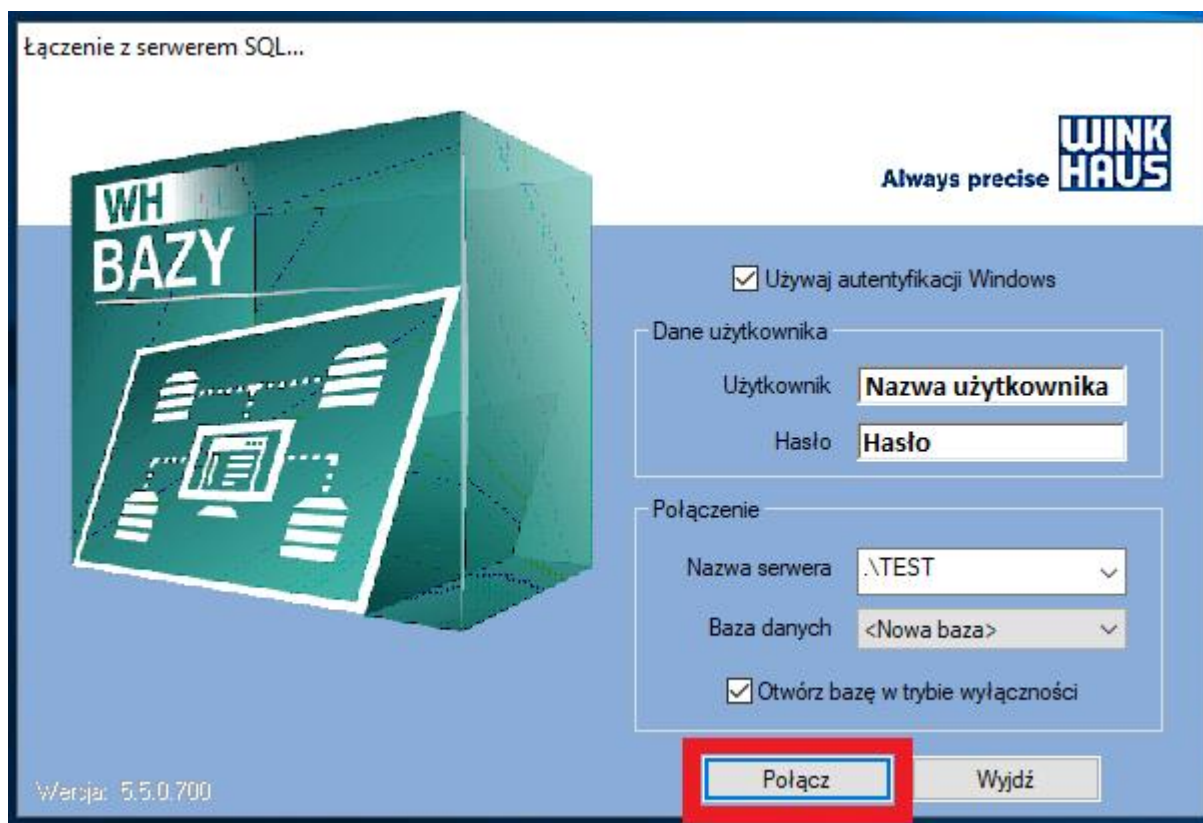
Łączenie z serwerem SQL...

WH
BAZY

WINK
Always precise HAUS

Używaj autentyfikacji Windows

Dane użytkownika

Użytkownik Nazwa użytkownika

Hasło Hasło

Połączenie

Nazwa serwera .\TEST

Baza danych <Nowa baza>

Otwórz bazę w trybie wyłączności

Wersja: 5.5.0.700

Połącz

Wyjdź